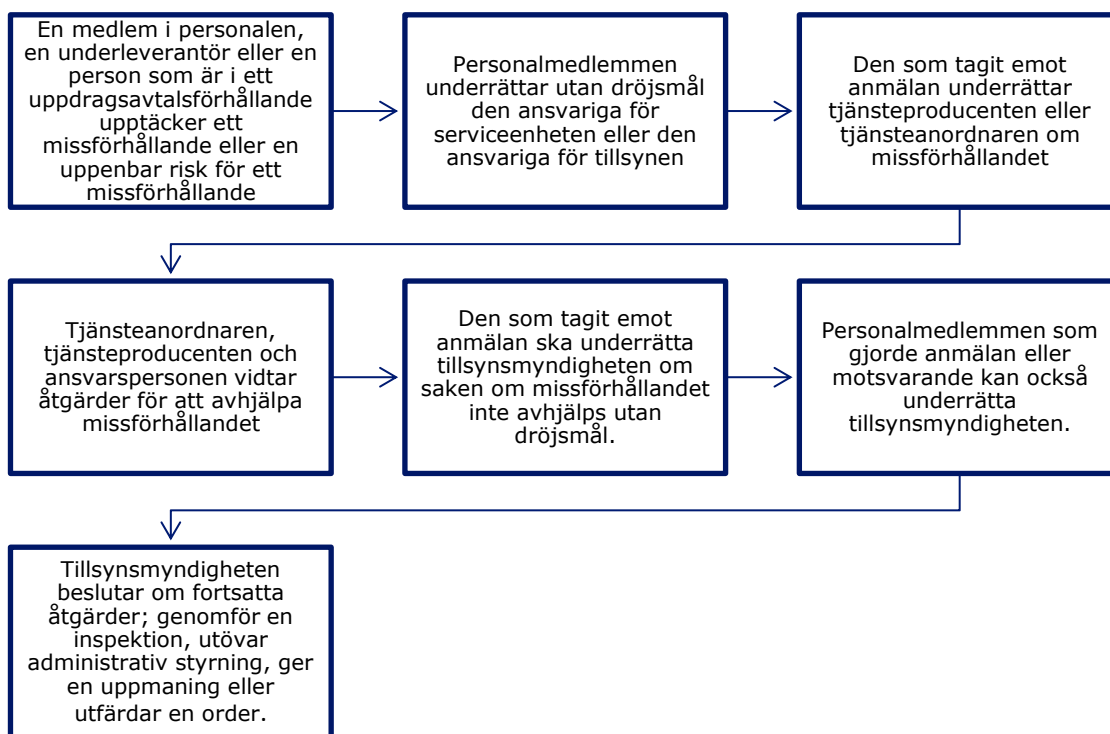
En medlem i personalen, en underleverantör eller en person som är i ett uppdragsavtalsförhållande upptäcker ett missförhållande eller en uppenbar risk för ett missförhållande

Personalmedlemmen underrättar utan dröjsmål den ansvariga för serviceenheten eller den ansvariga för tillsynen

Den som tagit emot anmälan underrättar tjänsteproducenten eller tjänsteanordnaren om missförhållandet

Tjänsteanordnaren, tjänsteproducenten och ansvarspersonen vidtar åtgärder för att avhjälpa missförhållandet

Den som tagit emot anmälan ska underrätta tillsynsmyndigheten om saken om missförhållandet inte avhjälps utan dröjsmål.

Personalmedlemmen som gjorde anmälan eller motsvarande kan också underrätta tillsynsmyndigheten.

Tillsynsmyndigheten beslutar om fortsatta åtgärder; genomför en inspektion, utövar administrativ styrning, ger en uppmaning eller utfärdar en order.